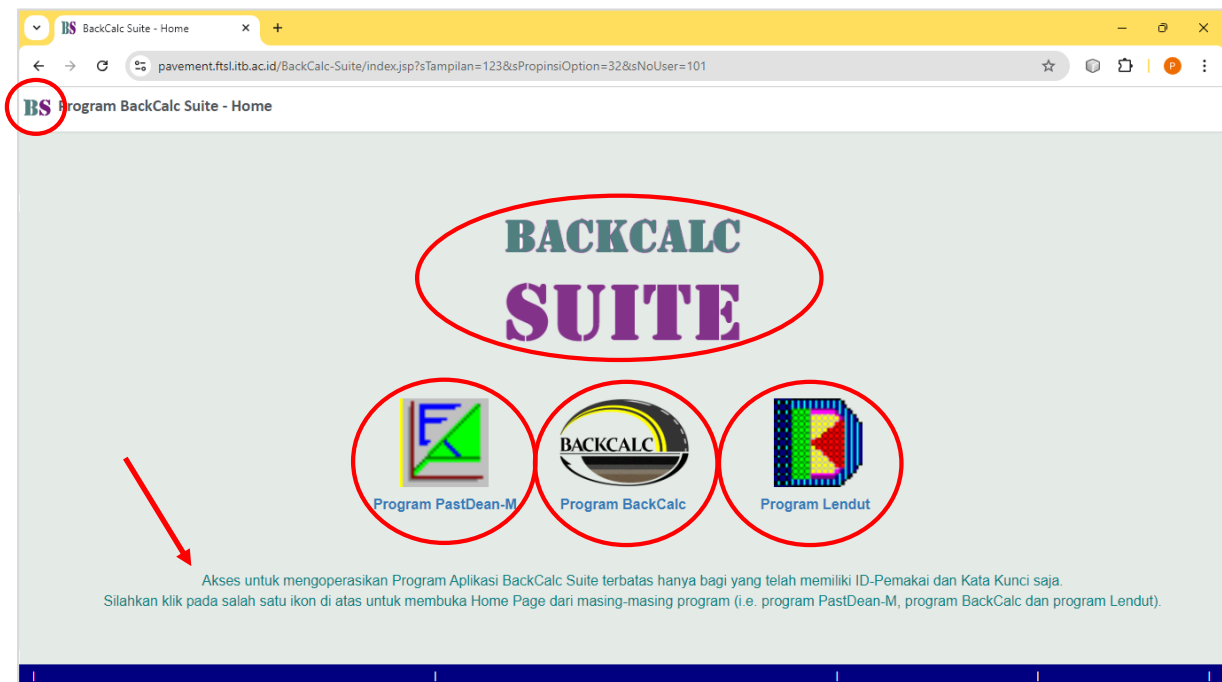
BS BackCalc Suite - Home
+
pavement.ftsl.itb.ac.id/BackCalc-Suite/index.jsp?sTampilan=123&sPropinsiOption=32&sNoUser=101
P

BS Program BackCalc Suite - Home

BACKCALC
SUITE

Program PastDean-M
BACKCALC
Program BackCalc
Program Lendut

Akses untuk mengoperasikan Program Aplikasi BackCalc Suite terbatas hanya bagi yang telah memiliki ID-Pemakai dan Kata Kunci saja.
Silahkan klik pada salah satu ikon di atas untuk membuka Home Page dari masing-masing program (i.e. program PastDean-M, program BackCalc dan program Lendut).